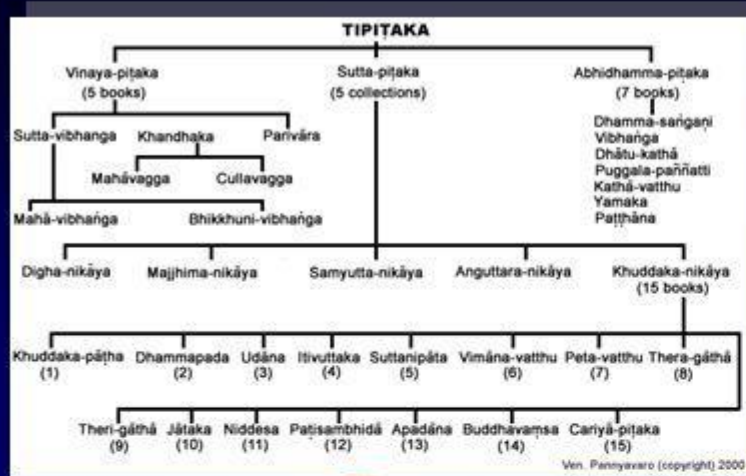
TIPIṬAKA

Vinaya-piṭaka
(5 books)

Sutta-piṭaka
(5 collections)

Abhidhamma-piṭaka
(7 books)

Sutta-vibhanga

Khandhaka

Parivāra

Mahāvagga

Cullavagga

Dhamma-saṅgaṇi
Vibhaṅga
Dhātu-kathā
Puggala-paññatti
Kathā-vatthu
Yamaka
Paṭṭhāna

Mahā-vibhaṅga

Bhikkhuni-vibhaṅga

Digha-nikāya

Majjhima-nikāya

Samyutta-nikāya

Anguttara-nikāya

Khuddaka-nikāya
(15 books)

Khuddaka-pāṭha
(1)

Dhammapada
(2)

Udāna
(3)

Itivuttaka
(4)

Suttanipāta
(5)

Vimāna-vatthu
(6)

Peta-vatthu
(7)

Thera-gāthā
(8)

Theri-gāthā
(9)

Jātaka
(10)

Niddesa
(11)

Paṭisambhidā
(12)

Apadāna
(13)

Buddhavaṃsa
(14)

Cariyā-piṭaka
(15)

Ven. Pannyavaro (copyright) 2000